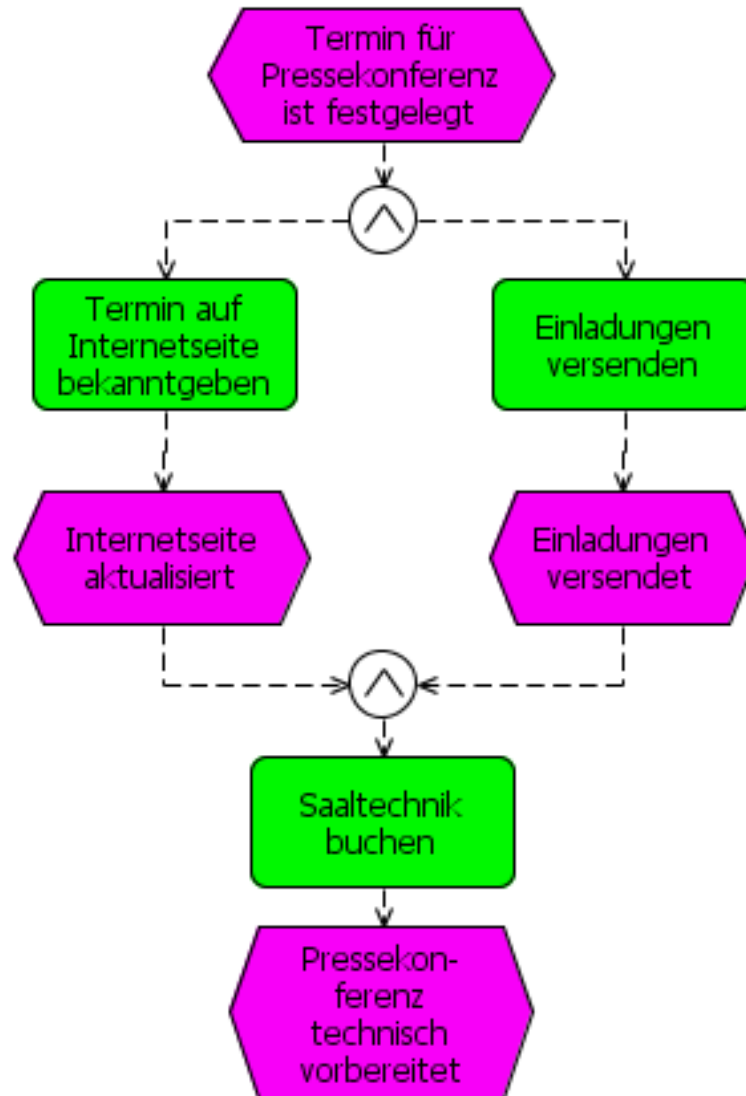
Termin für Pressekonferenz ist festgelegt

$\wedge$

Termin auf Internetseite bekanntgeben

Einladungen versenden

Internetseite aktualisiert

Einladungen versendet

$\wedge$

Saaltechnik buchen

Pressekonferenz technisch vorbereitet